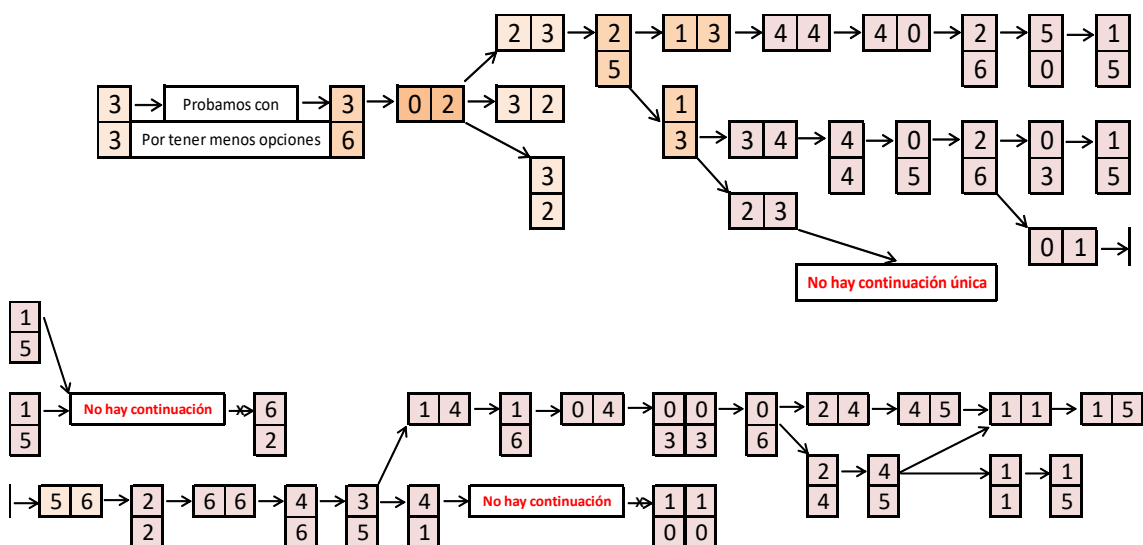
3 3 Probamos con Por tener menos opciones 3 6

0 2

2 3 → 2 5 → 1 3 → 4 4 → 4 0 → 2 6 → 5 0 → 1 5

3 2

3 2

1 3 → 3 4 → 4 4 → 0 5 → 2 6 → 0 3 → 1 5

0 1

2 3

No hay continuación única

1 5

1 5

No hay continuación

6 2

5 6 → 2 2 → 6 6 → 4 6 → 3 5

1 4 → 1 6 → 0 4 → 0 0 3 3 → 0 6 → 2 4 → 4 5 → 1 1 → 1 5

2 4 → 4 5 → 1 1 → 1 5

4 1

No hay continuación

1 1 0 0